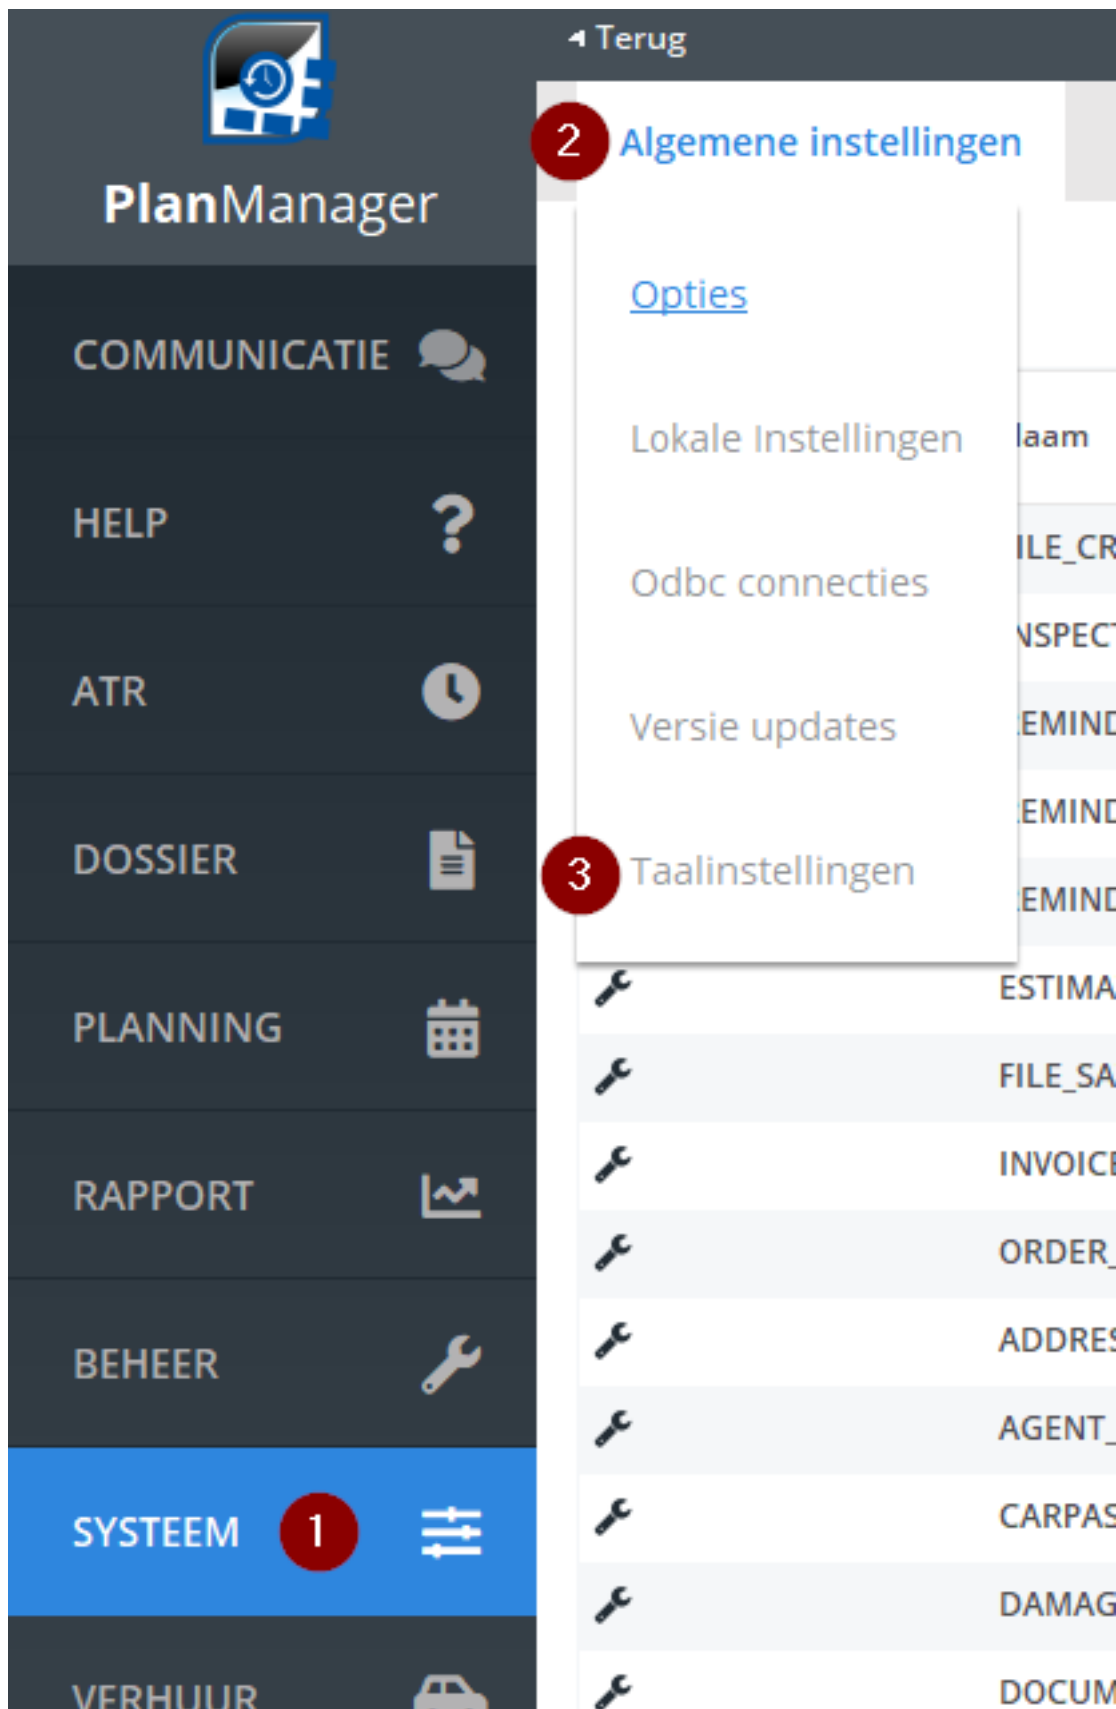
PlanManager

COMMUNICATIE

HELP

ATR

DOSSIER

PLANNING

RAPPORT

BEHEER

SYSTEEM 1

VERHUUR

Terug

2 Algemene instellingen

Opties

Lokale Instellingen

Odbc connecties

Versie updates

3 Taalinstellingen

laam
ILE_CR
NSPECT
EMIND
EMIND
EMIND
ESTIMA
FILE_SA
INVOICE
ORDER_
ADDRES
AGENT_
CARPAS
DAMAG
DOCUM